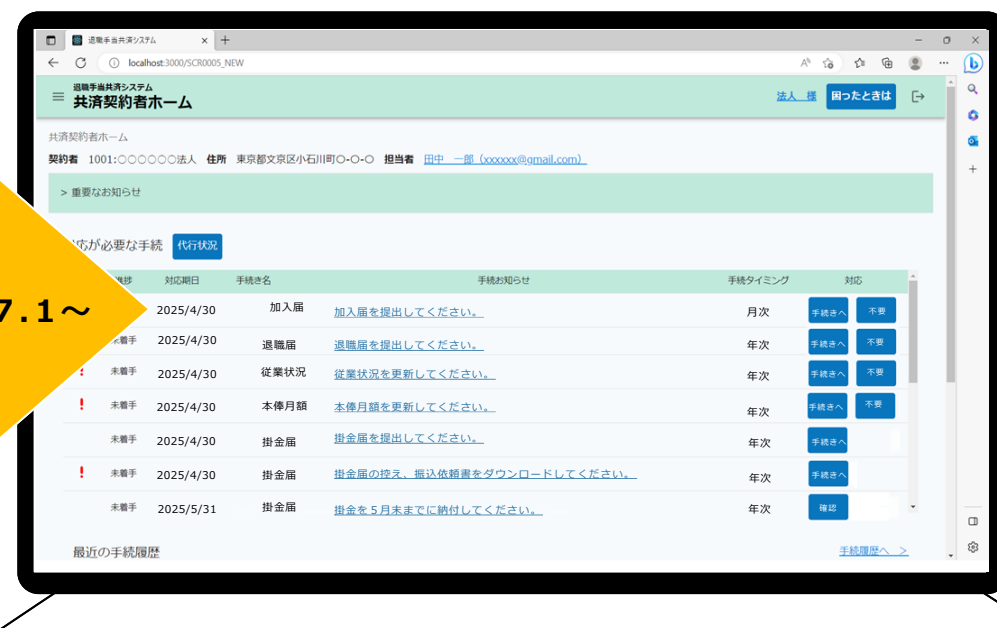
退職手当共済システム

localhost:3000/SCR0005_NEW

退職手当共済システム
共済契約者ホーム

法人 様
困ったときは

共済契約者ホーム

契約者 1001:○○○○○○法人 住所 東京都文京区小石川町○-○-○ 担当者 田中 一郎（xxxxxx@gmail.com）

> 重要なお知らせ

対応が必要な手続 代行状況

7.1～

| 進捗 | 対応期日 | 手続き名 | 手続お知らせ | 手続タイミング | 対応 |
|---|---|---|---|---|---|
| | 2025/4/30 | 加入届 | 加入届を提出してください。 | 月次 | 手続きへ 不要 |
| 未着手 | 2025/4/30 | 退職届 | 退職届を提出してください。 | 年次 | 手続きへ 不要 |
| ! 未着手 | 2025/4/30 | 従業状況 | 従業状況を更新してください。 | 年次 | 手続きへ 不要 |
| ! 未着手 | 2025/4/30 | 本俸月額 | 本俸月額を更新してください。 | 年次 | 手続きへ 不要 |
| 未着手 | 2025/4/30 | 掛金届 | 掛金届を提出してください。 | 年次 | 手続きへ |
| ! 未着手 | 2025/4/30 | 掛金届 | 掛金届の控え、振込依頼書をダウンロードしてください。 | 年次 | 手続きへ |
| 未着手 | 2025/5/31 | 掛金届 | 掛金を５月末までに納付してください。 | 年次 | 確認 |

最近の手続履歴

手続履歴へ >